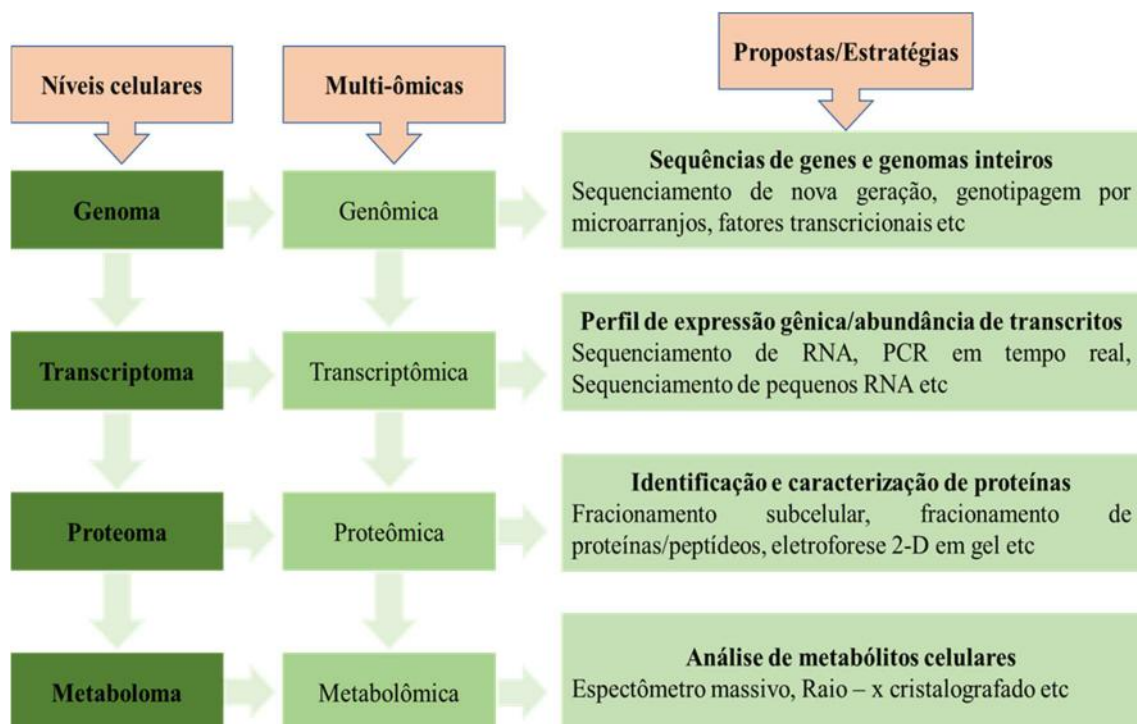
Níveis celulares

Multi-ômicas

Propostas/Estratégias

Genoma

Genômica

Sequências de genes e genomas inteiros
Sequenciamento de nova geração, genotipagem por microarranjos, fatores transcricionais etc

Transcriptoma

Transcriptômica

Perfil de expressão gênica/abundância de transcritos
Sequenciamento de RNA, PCR em tempo real, Sequenciamento de pequenos RNA etc

Proteoma

Proteômica

Identificação e caracterização de proteínas
Fracionamento subcelular, fracionamento de proteínas/peptídeos, eletroforese 2-D em gel etc

Metaboloma

Metabolômica

Análise de metabólitos celulares
Espectômetro massivo, Raio – x cristalografado etc